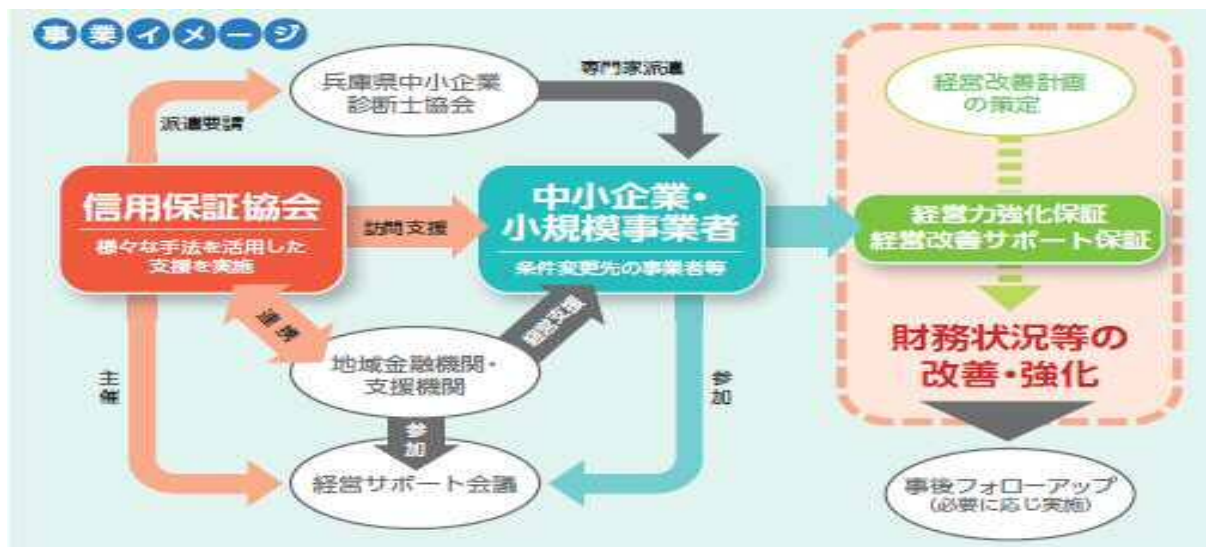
事業イメージ

兵庫県中小企業診断士協会

派遣要請

専門家派遣

経営改善計画の策定

信用保証協会
様々な手法を活用した支援を実施

訪問支援

中小企業・小規模事業者
条件変更先の事業者等

経営力強化保証
経営改善サポート保証

連携

継続支援

地域金融機関・支援機関

主催

参加

参加

財務状況等の改善・強化

経営サポート会議

事後フォローアップ
(必要に応じ実施)